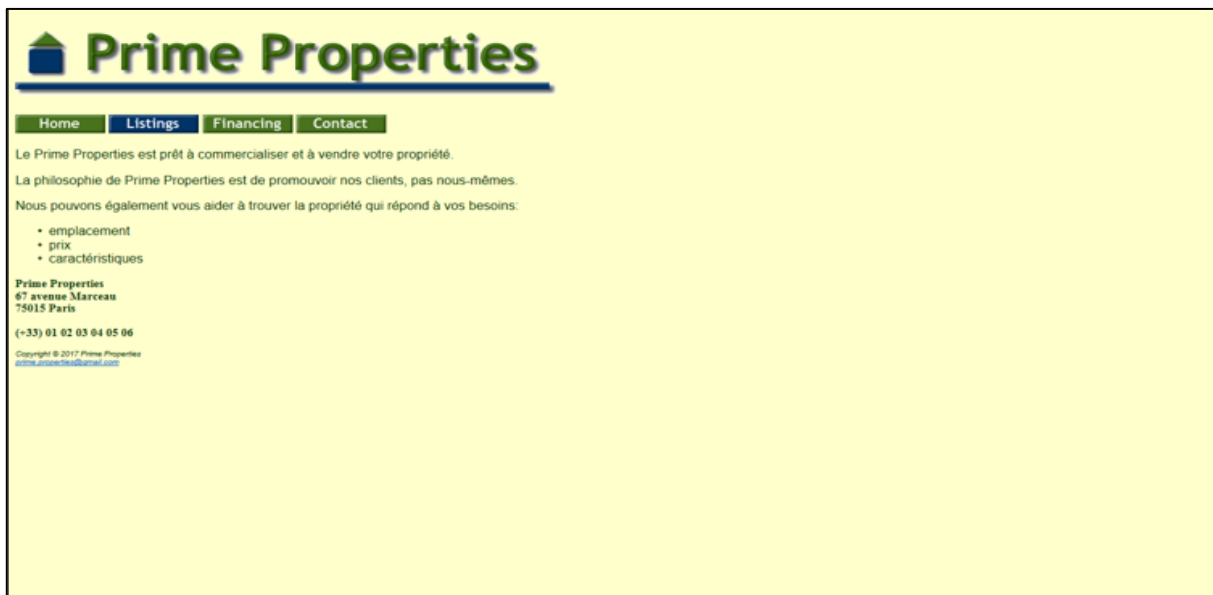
Prime Properties

Home Listings Financing Contact

Le Prime Properties est prêt à commercialiser et à vendre votre propriété.

La philosophie de Prime Properties est de promouvoir nos clients, pas nous-mêmes.

Nous pouvons également vous aider à trouver la propriété qui répond à vos besoins:

- emplacement
- prix
- caractéristiques

Prime Properties
67 avenue Marceau
75015 Paris

(+33) 01 02 03 04 05 06

Copyright © 2017 Prime Properties
prime.properties@gmail.com